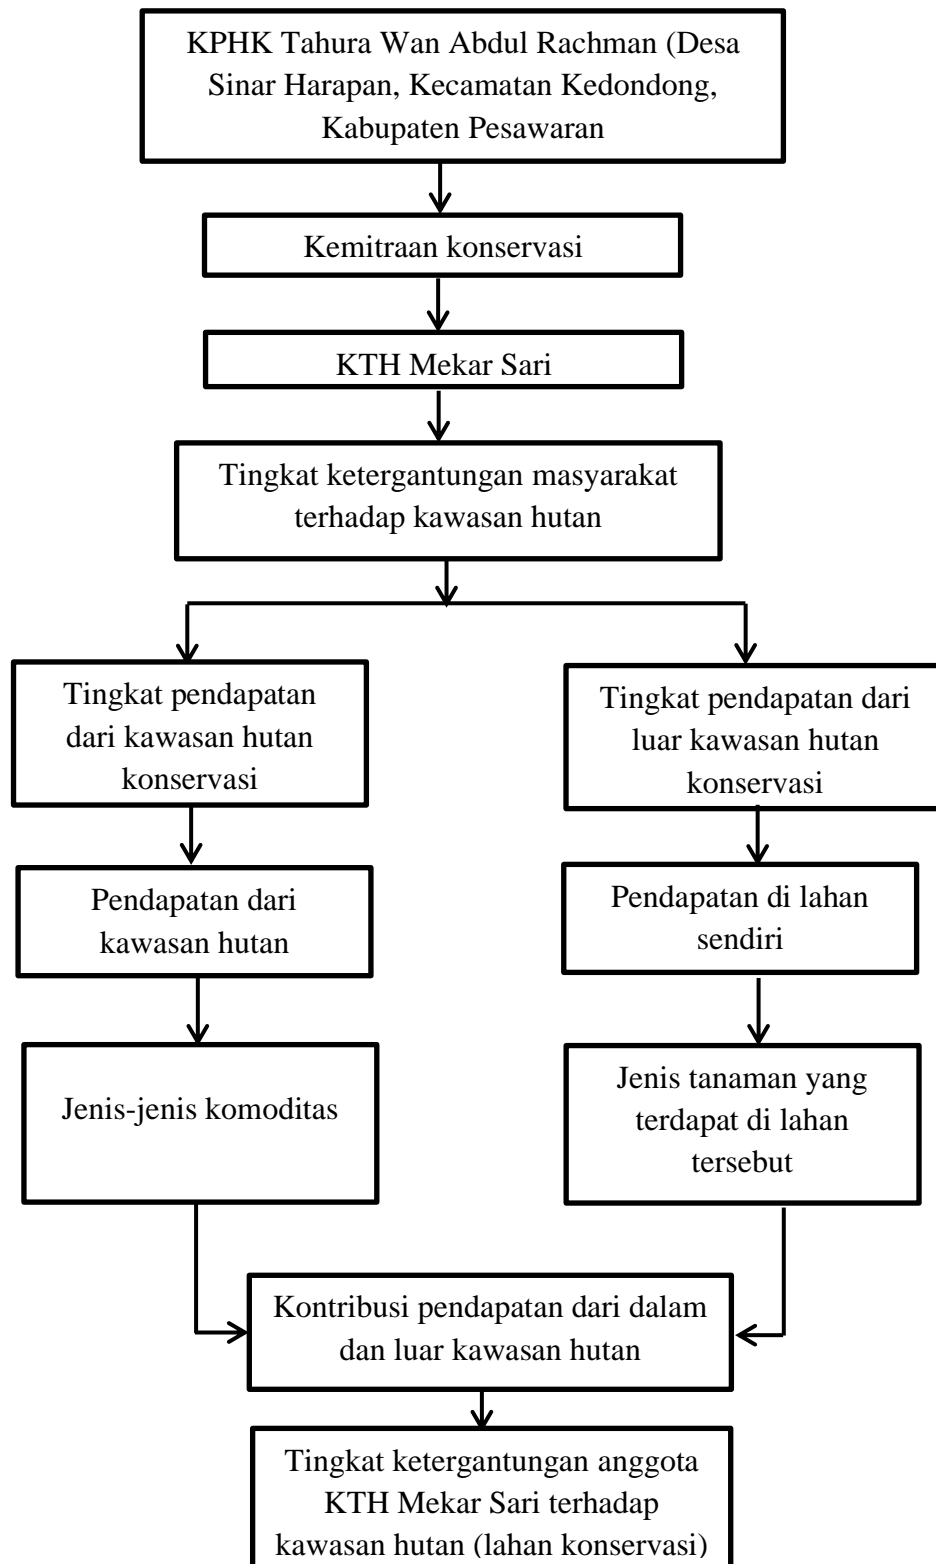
KPHK Tahura Wan Abdul Rachman (Desa Sinar Harapan, Kecamatan Kedondong, Kabupaten Pesawaran

Kemitraan konservasi

KTH Mekar Sari

Tingkat ketergantungan masyarakat terhadap kawasan hutan

Tingkat pendapatan dari kawasan hutan konservasi

Tingkat pendapatan dari luar kawasan hutan konservasi

Pendapatan dari kawasan hutan

Pendapatan di lahan sendiri

Jenis-jenis komoditas

Jenis tanaman yang terdapat di lahan tersebut

Kontribusi pendapatan dari dalam dan luar kawasan hutan

Tingkat ketergantungan anggota KTH Mekar Sari terhadap kawasan hutan (lahan konservasi)